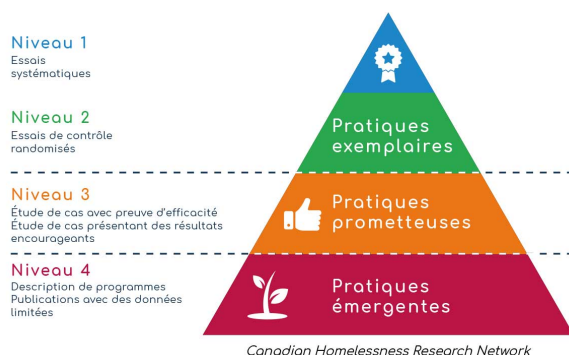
Niveau 1
Essais systématiques

Niveau 2
Essais de contrôle randomisés

Niveau 3
Étude de cas avec preuve d'efficacité
Étude de cas présentant des résultats encourageants

Niveau 4
Description de programmes
Publications avec des données limitées

Pratiques exemplaires

Pratiques prometteuses

Pratiques émergentes

Canadian Homelessness Research Network